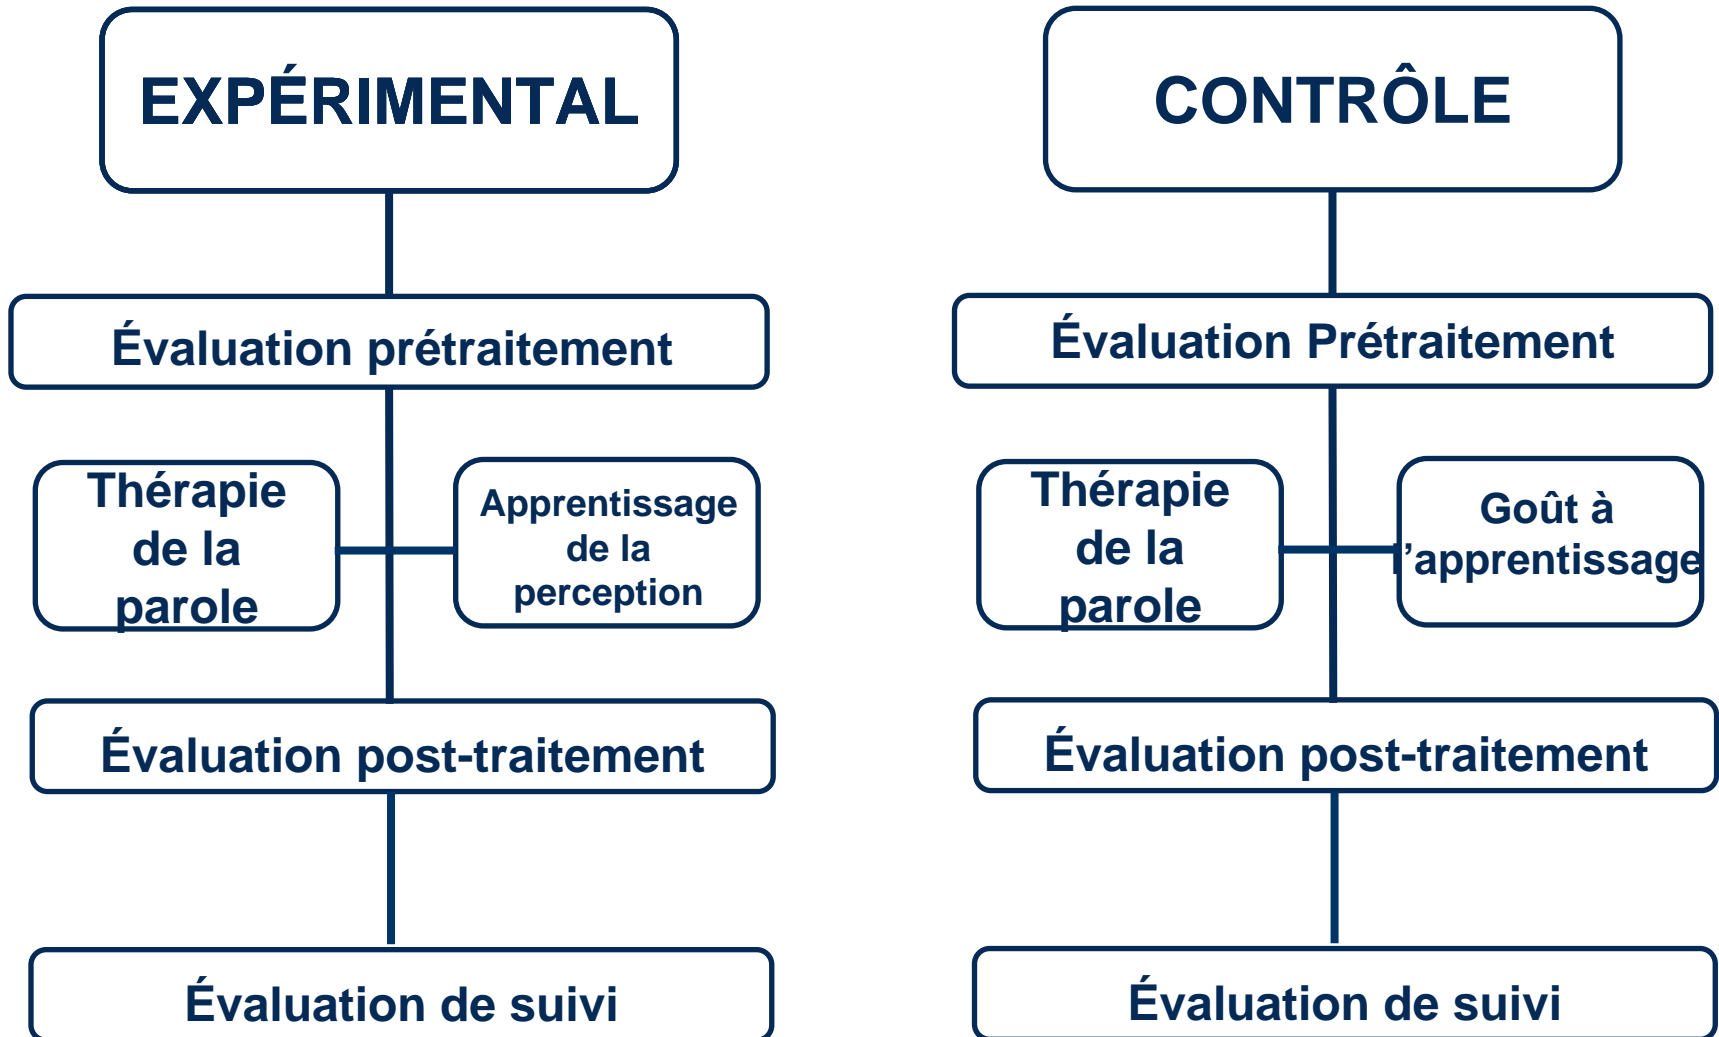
EXPÉRIMENTAL

Évaluation prétraitement

Thérapie de la parole

Apprentissage de la perception

Évaluation post-traitement

Évaluation de suivi

CONTRÔLE

Évaluation Prétraitement

Thérapie de la parole

Goût à l'apprentissage

Évaluation post-traitement

Évaluation de suivi